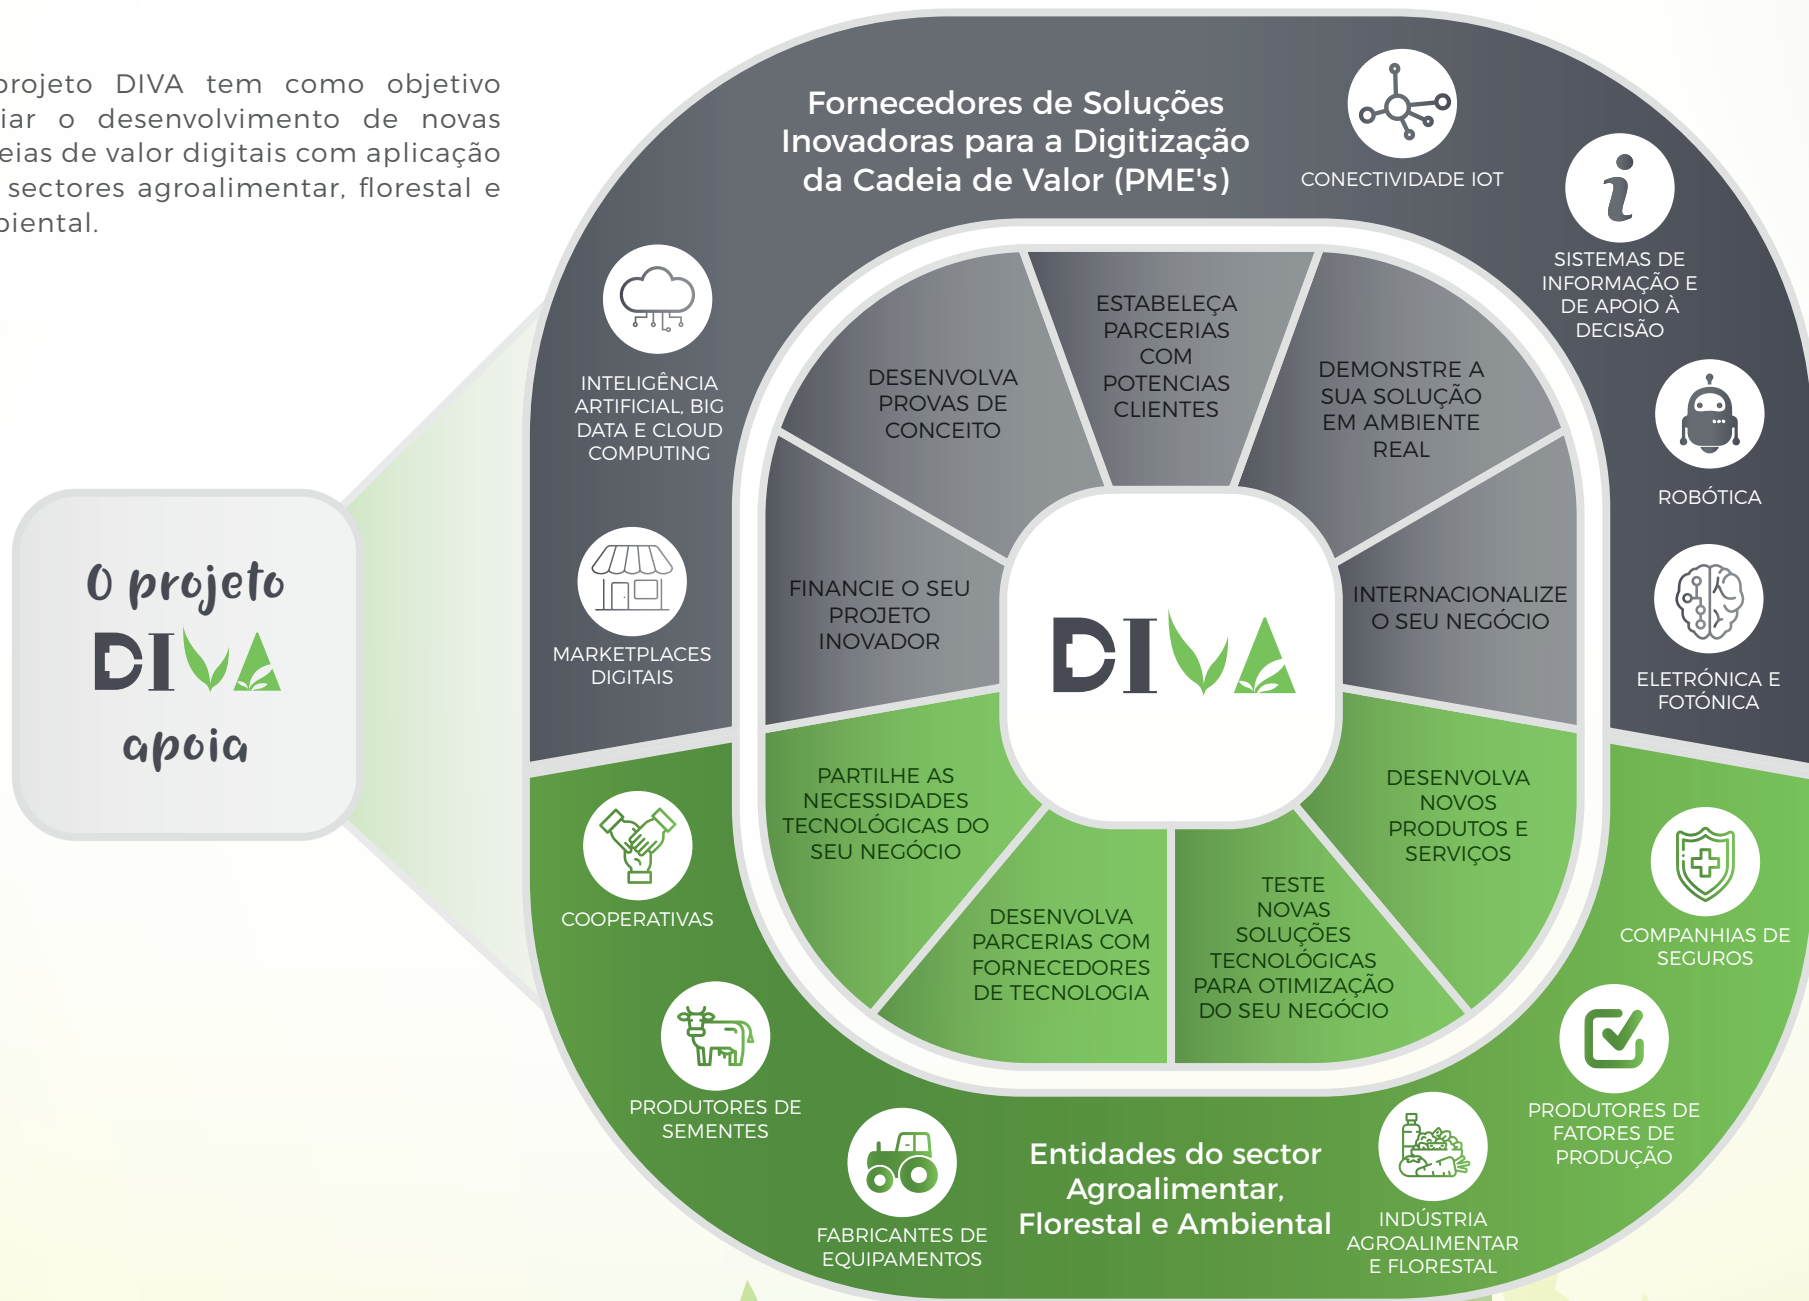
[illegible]rojeto DIVA tem como objetivo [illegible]iar o desenvolvimento de novas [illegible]eias de valor digitais com aplicação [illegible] sectores agroalimentar, florestal e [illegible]biental.

O projeto
DIVA
apoia

Fornecedores de Soluções Inovadoras para a Digitização da Cadeia de Valor (PME's)

CONECTIVIDADE IOT

SISTEMAS DE INFORMAÇÃO E DE APOIO À DECISÃO

ROBÓTICA

ELETRÓNICA E FOTÓNICA

INTELIGÊNCIA ARTIFICIAL, BIG DATA E CLOUD COMPUTING

MARKETPLACES DIGITAIS

DESENVOLVA PROVAS DE CONCEITO

ESTABELEÇA PARCERIAS COM POTENCIAS CLIENTES

DEMONSTRE A SUA SOLUÇÃO EM AMBIENTE REAL

FINANCIE O SEU PROJETO INOVADOR

DIVA

INTERNACIONALIZE O SEU NEGÓCIO

PARTILHE AS NECESSIDADES TECNOLÓGICAS DO SEU NEGÓCIO

DESENVOLVA NOVOS PRODUTOS E SERVIÇOS

DESENVOLVA PARCERIAS COM FORNECEDORES DE TECNOLOGIA

TESTE NOVAS SOLUÇÕES TECNOLÓGICAS PARA OTIMIZAÇÃO DO SEU NEGÓCIO

COOPERATIVAS

COMPANHIAS DE SEGUROS

PRODUTORES DE SEMENTES

PRODUTORES DE FATORES DE PRODUÇÃO

FABRICANTES DE EQUIPAMENTOS

Entidades do sector Agroalimentar, Florestal e Ambiental

INDÚSTRIA AGROALIMENTAR E FLORESTAL